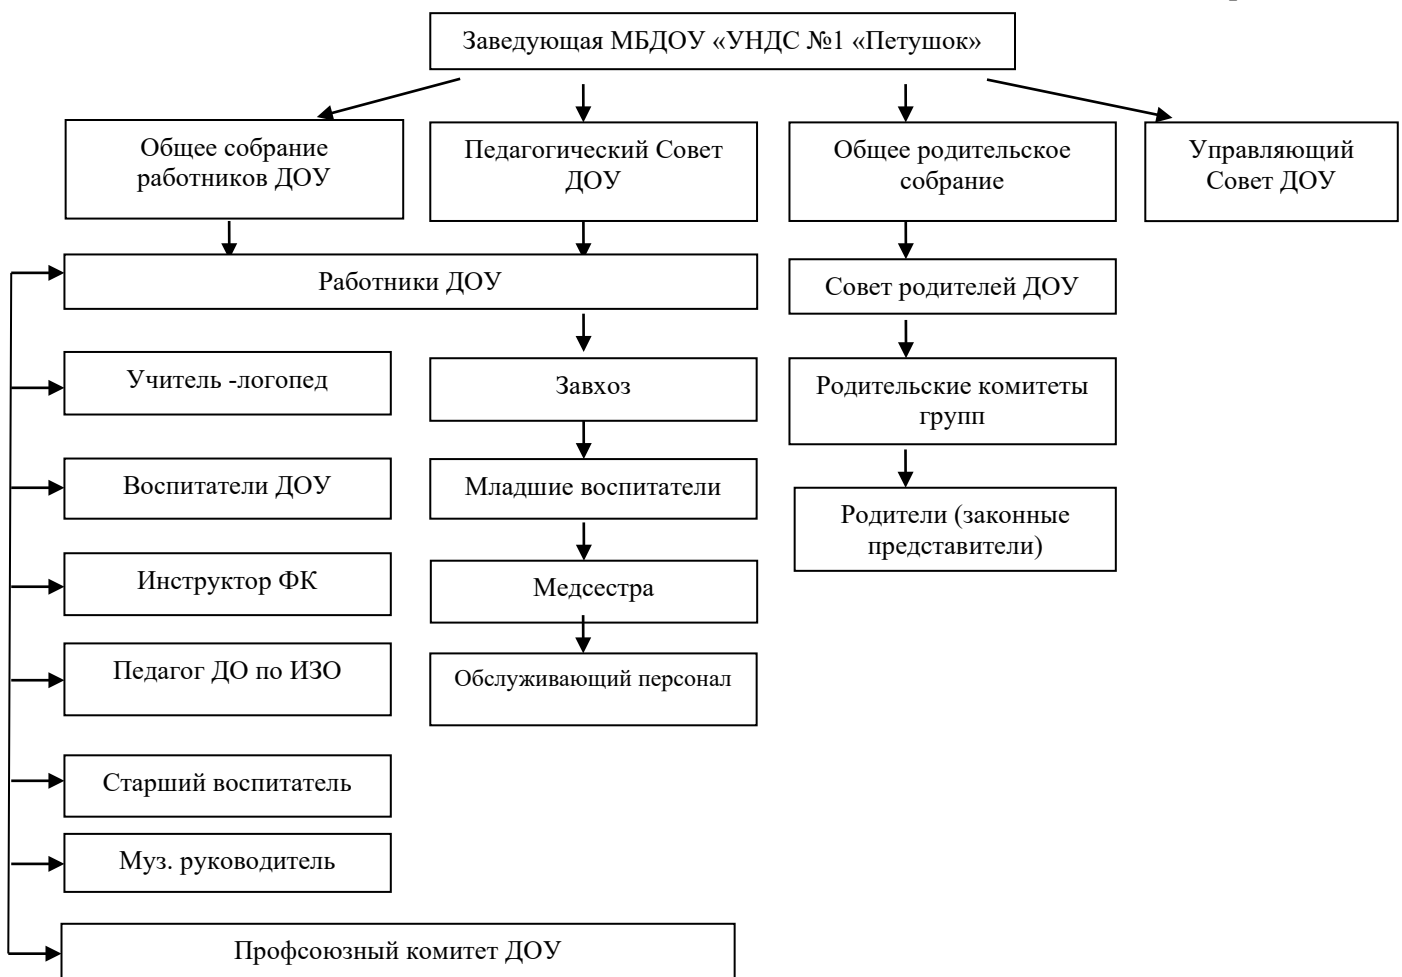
Заведующая МБДОУ «УНДС №1 «Петушок»

Общее собрание работников ДОУ

Педагогический Совет ДОУ

Общее родительское собрание

Управляющий Совет ДОУ

Работники ДОУ

Совет родителей ДОУ

Учитель -логопед

Завхоз

Родительские комитеты групп

Воспитатели ДОУ

Младшие воспитатели

Родители (законные представители)

Инструктор ФК

Медсестра

Педагог ДО по ИЗО

Обслуживающий персонал

Старший воспитатель

Муз. руководитель

Профсоюзный комитет ДОУ